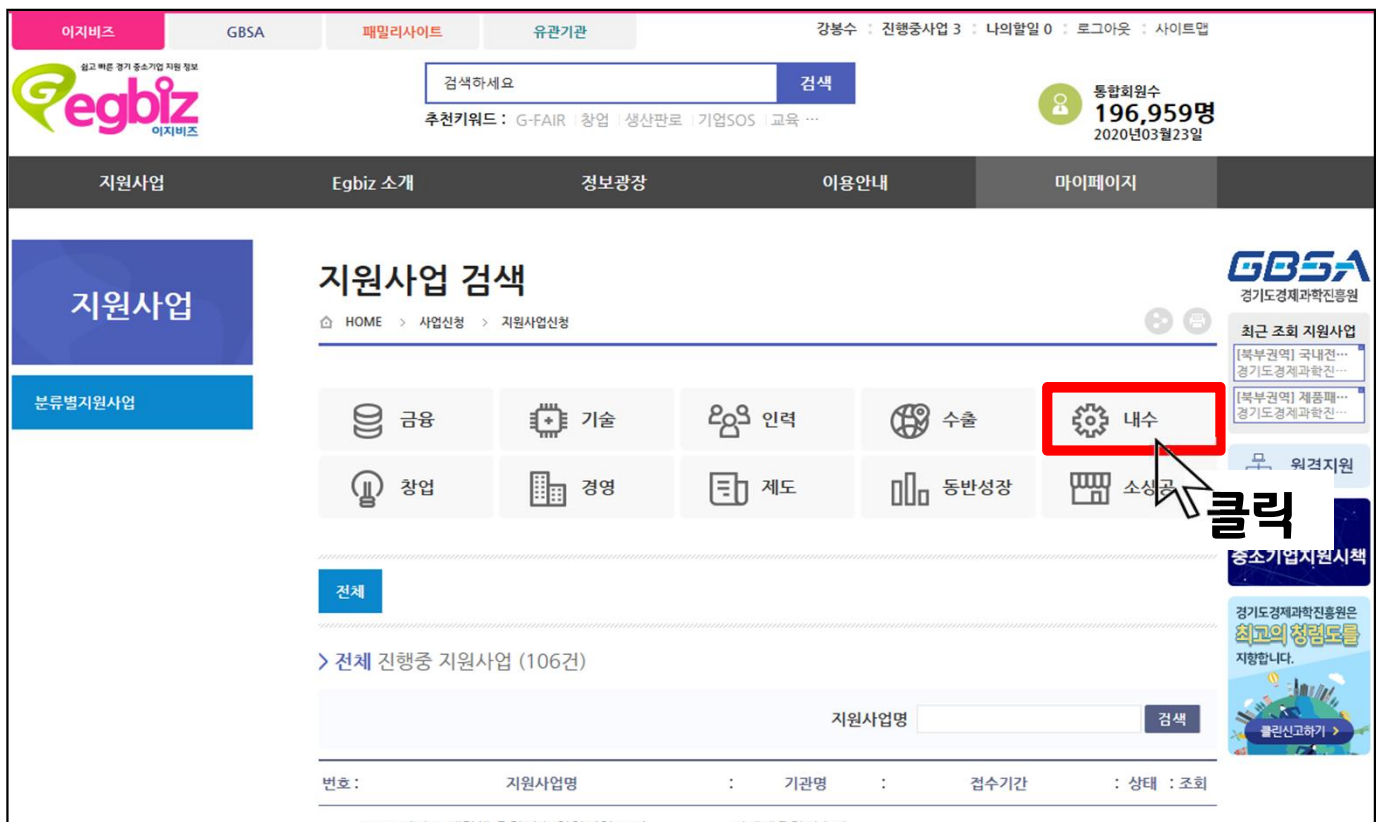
이지비즈 | GBSA | 패밀리사이트 | 유관기관

강봉수 : 진행중사업 3 : 나의할일 0 : 로그아웃 : 사이트맵

쉽고 빠른 경기 중소기업 지원 정보
egbiz
이지비즈

검색하세요
검색
추천키워드 : G-FAIR | 창업 | 생산판로 | 기업SOS | 교육 ···

통합회원수
196,959명
2020년03월23일

지원사업 | Egbiz 소개 | 정보광장 | 이용안내 | 마이페이지

지원사업

분류별지원사업

지원사업 검색

HOME > 사업신청 > 지원사업신청

금융 | 기술 | 인력 | 수출 | 내수
창업 | 경영 | 제도 | 동반성장 | 소상공

클릭

전체

> 전체 진행중 지원사업 (106건)

지원사업명
검색

번호 : | 지원사업명 | : | 기관명 | : | 접수기간 | : 상태 | : 조회

GBSA
경기도경제과학진흥원
최근 조회 지원사업
[북부권역] 국내전···
경기도경제과학진···
[북부권역] 제품패···
경기도경제과학진···

원격지원

중소기업지원시책

경기도경제과학진흥원은
최고의 청렴도를
지향합니다.
클린신고하기 >